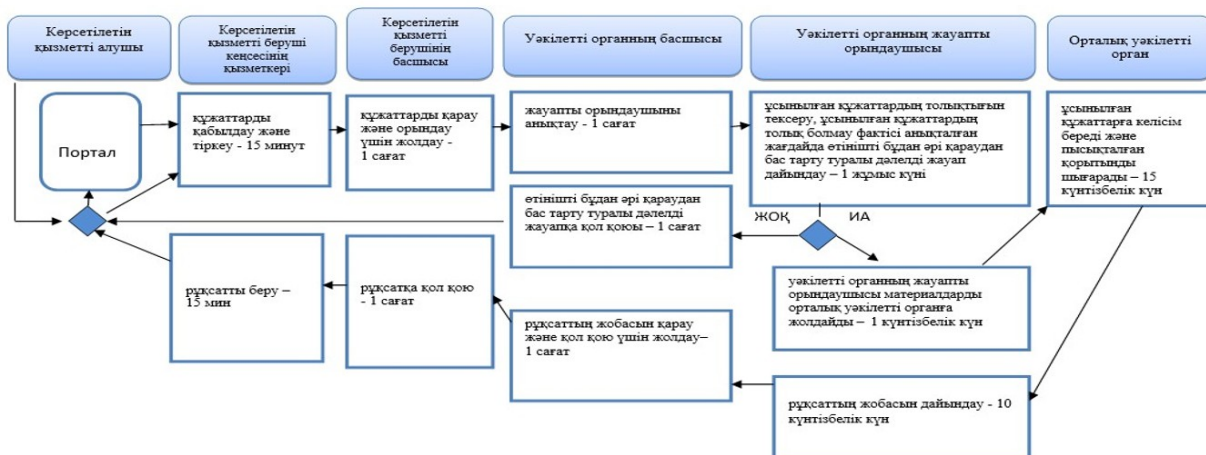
Көрсетілетін қызметті алушы

Көрсетілетін қызметті беруші кеңсесінің қызметкері

Көрсетілетін қызметті берушінің басшысы

Уәкілетті органның басшысы

Уәкілетті органның жауапты орындаушысы

Орталық уәкілетті орган

Портал

құжаттарды қабылдау және тіркеу - 15 минут

құжаттарды қарау және орындау үшін жолдау - 1 сағат

жауапты орындаушыны анықтау - 1 сағат

ұсынылған құжаттардың толықтығын тексеру, ұсынылған құжаттардың толық болмау фактісі анықталған жағдайда өтінішті бұдан әрі қараудан бас тарту туралы дәлелді жауап дайындау – 1 жұмыс күні

ұсынылған құжаттарға келісім береді және пысықталған қорытынды шығарады – 15 күнтізбелік күн

өтінішті бұдан әрі қараудан бас тарту туралы дәлелді жауапқа қол қоюы – 1 сағат

ЖОҚ

ИА

уәкілетті органның жауапты орындаушысы материалдарды орталық уәкілетті органға жолдайды – 1 күнтізбелік күн

рұқсатты беру – 15 мин

рұқсатқа қол қою - 1 сағат

рұқсаттың жобасын қарау және қол қою үшін жолдау– 1 сағат

рұқсаттың жобасын дайындау - 10 күнтізбелік күн